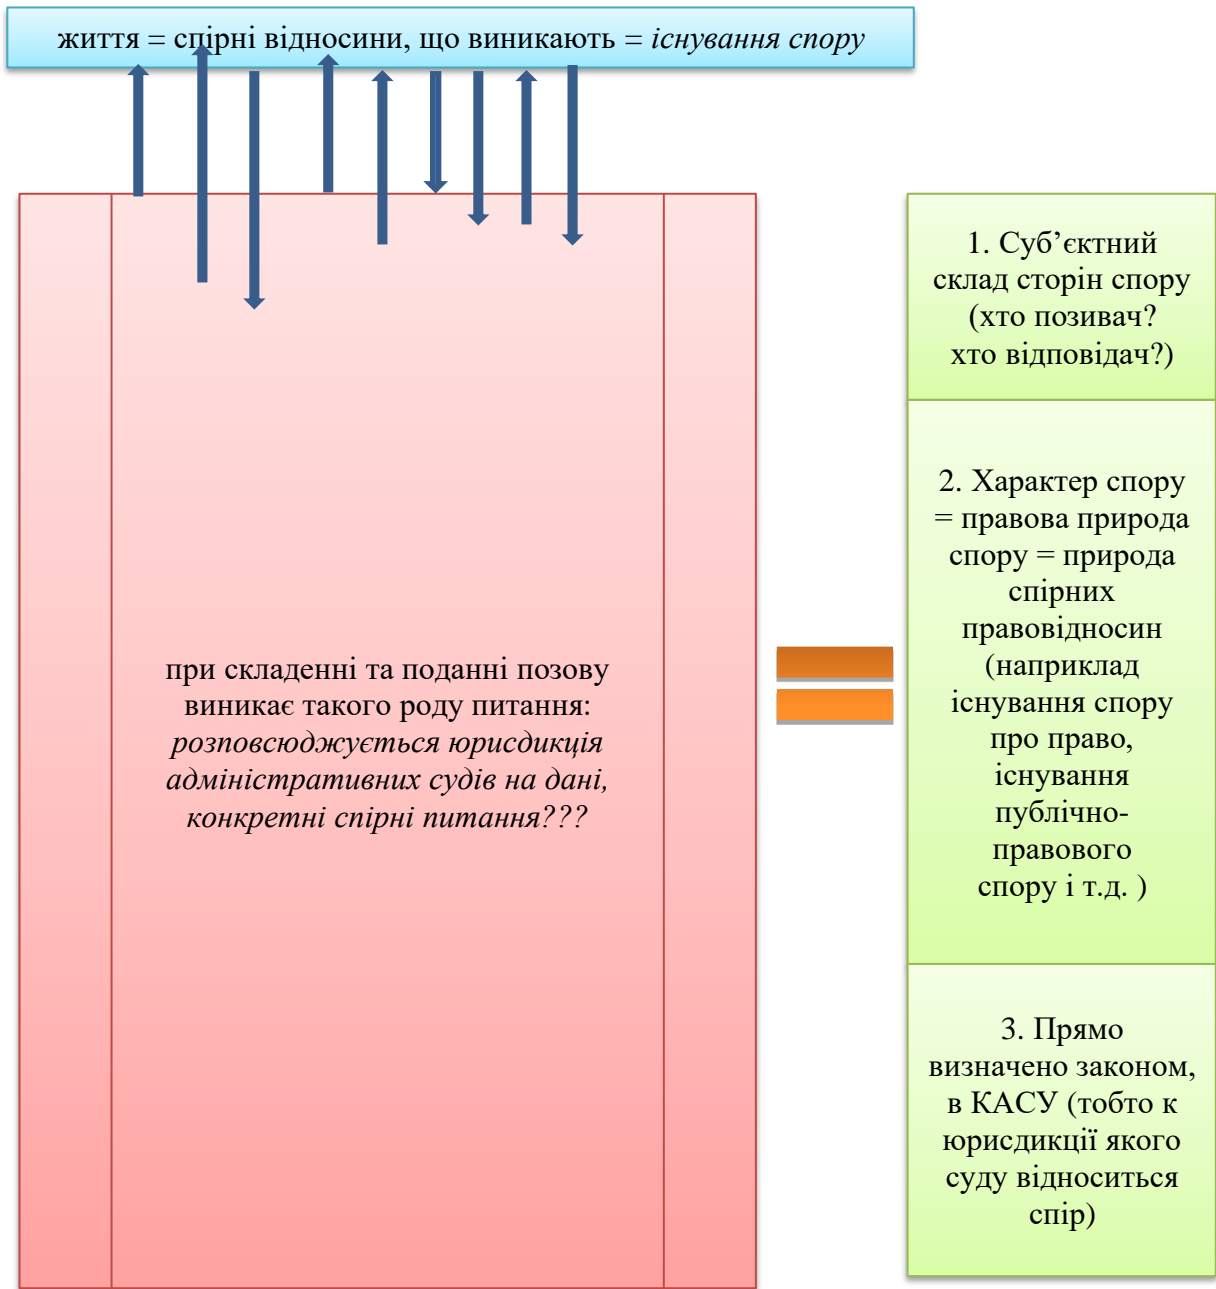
життя = спірні відносини, що виникають = *існування спору*

при складенні та поданні позову виникає такого роду питання: *розповсюджується юрисдикція адміністративних судів на дані, конкретні спірні питання???*

1. Суб’єктний склад сторін спору (хто позивач? хто відповідач?)

2. Характер спору = правова природа спору = природа спірних правовідносин (наприклад існування спору про право, існування публічно-правового спору і т.д. )

3. Прямо визначено законом, в КАСУ (тобто к юрисдикції якого суду відноситься спір)